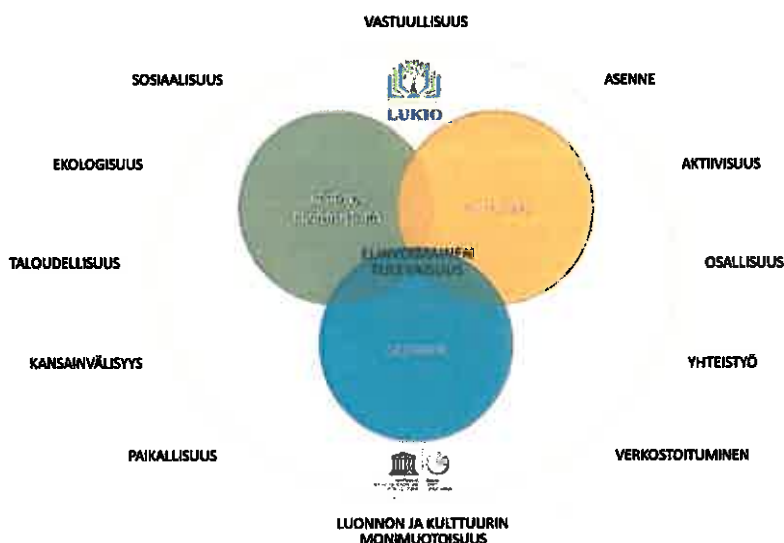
VASTUULLISUUS

SOSIAALISUUS

ASENNE

LUKIO

EKOLOGISUUS

AKTIIVISUUS

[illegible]

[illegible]

TALOUDELLISUUS

ELINVOIMAINEN TULEVAISUUS

OSALLISUUS

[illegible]

KANSAINVÄLISYYS

YHTEISTYÖ

PAIKALLISUUS

VERKOSTOITUMINEN

LUONNON JA KULTTUURIN MONIMUOTOISUUS